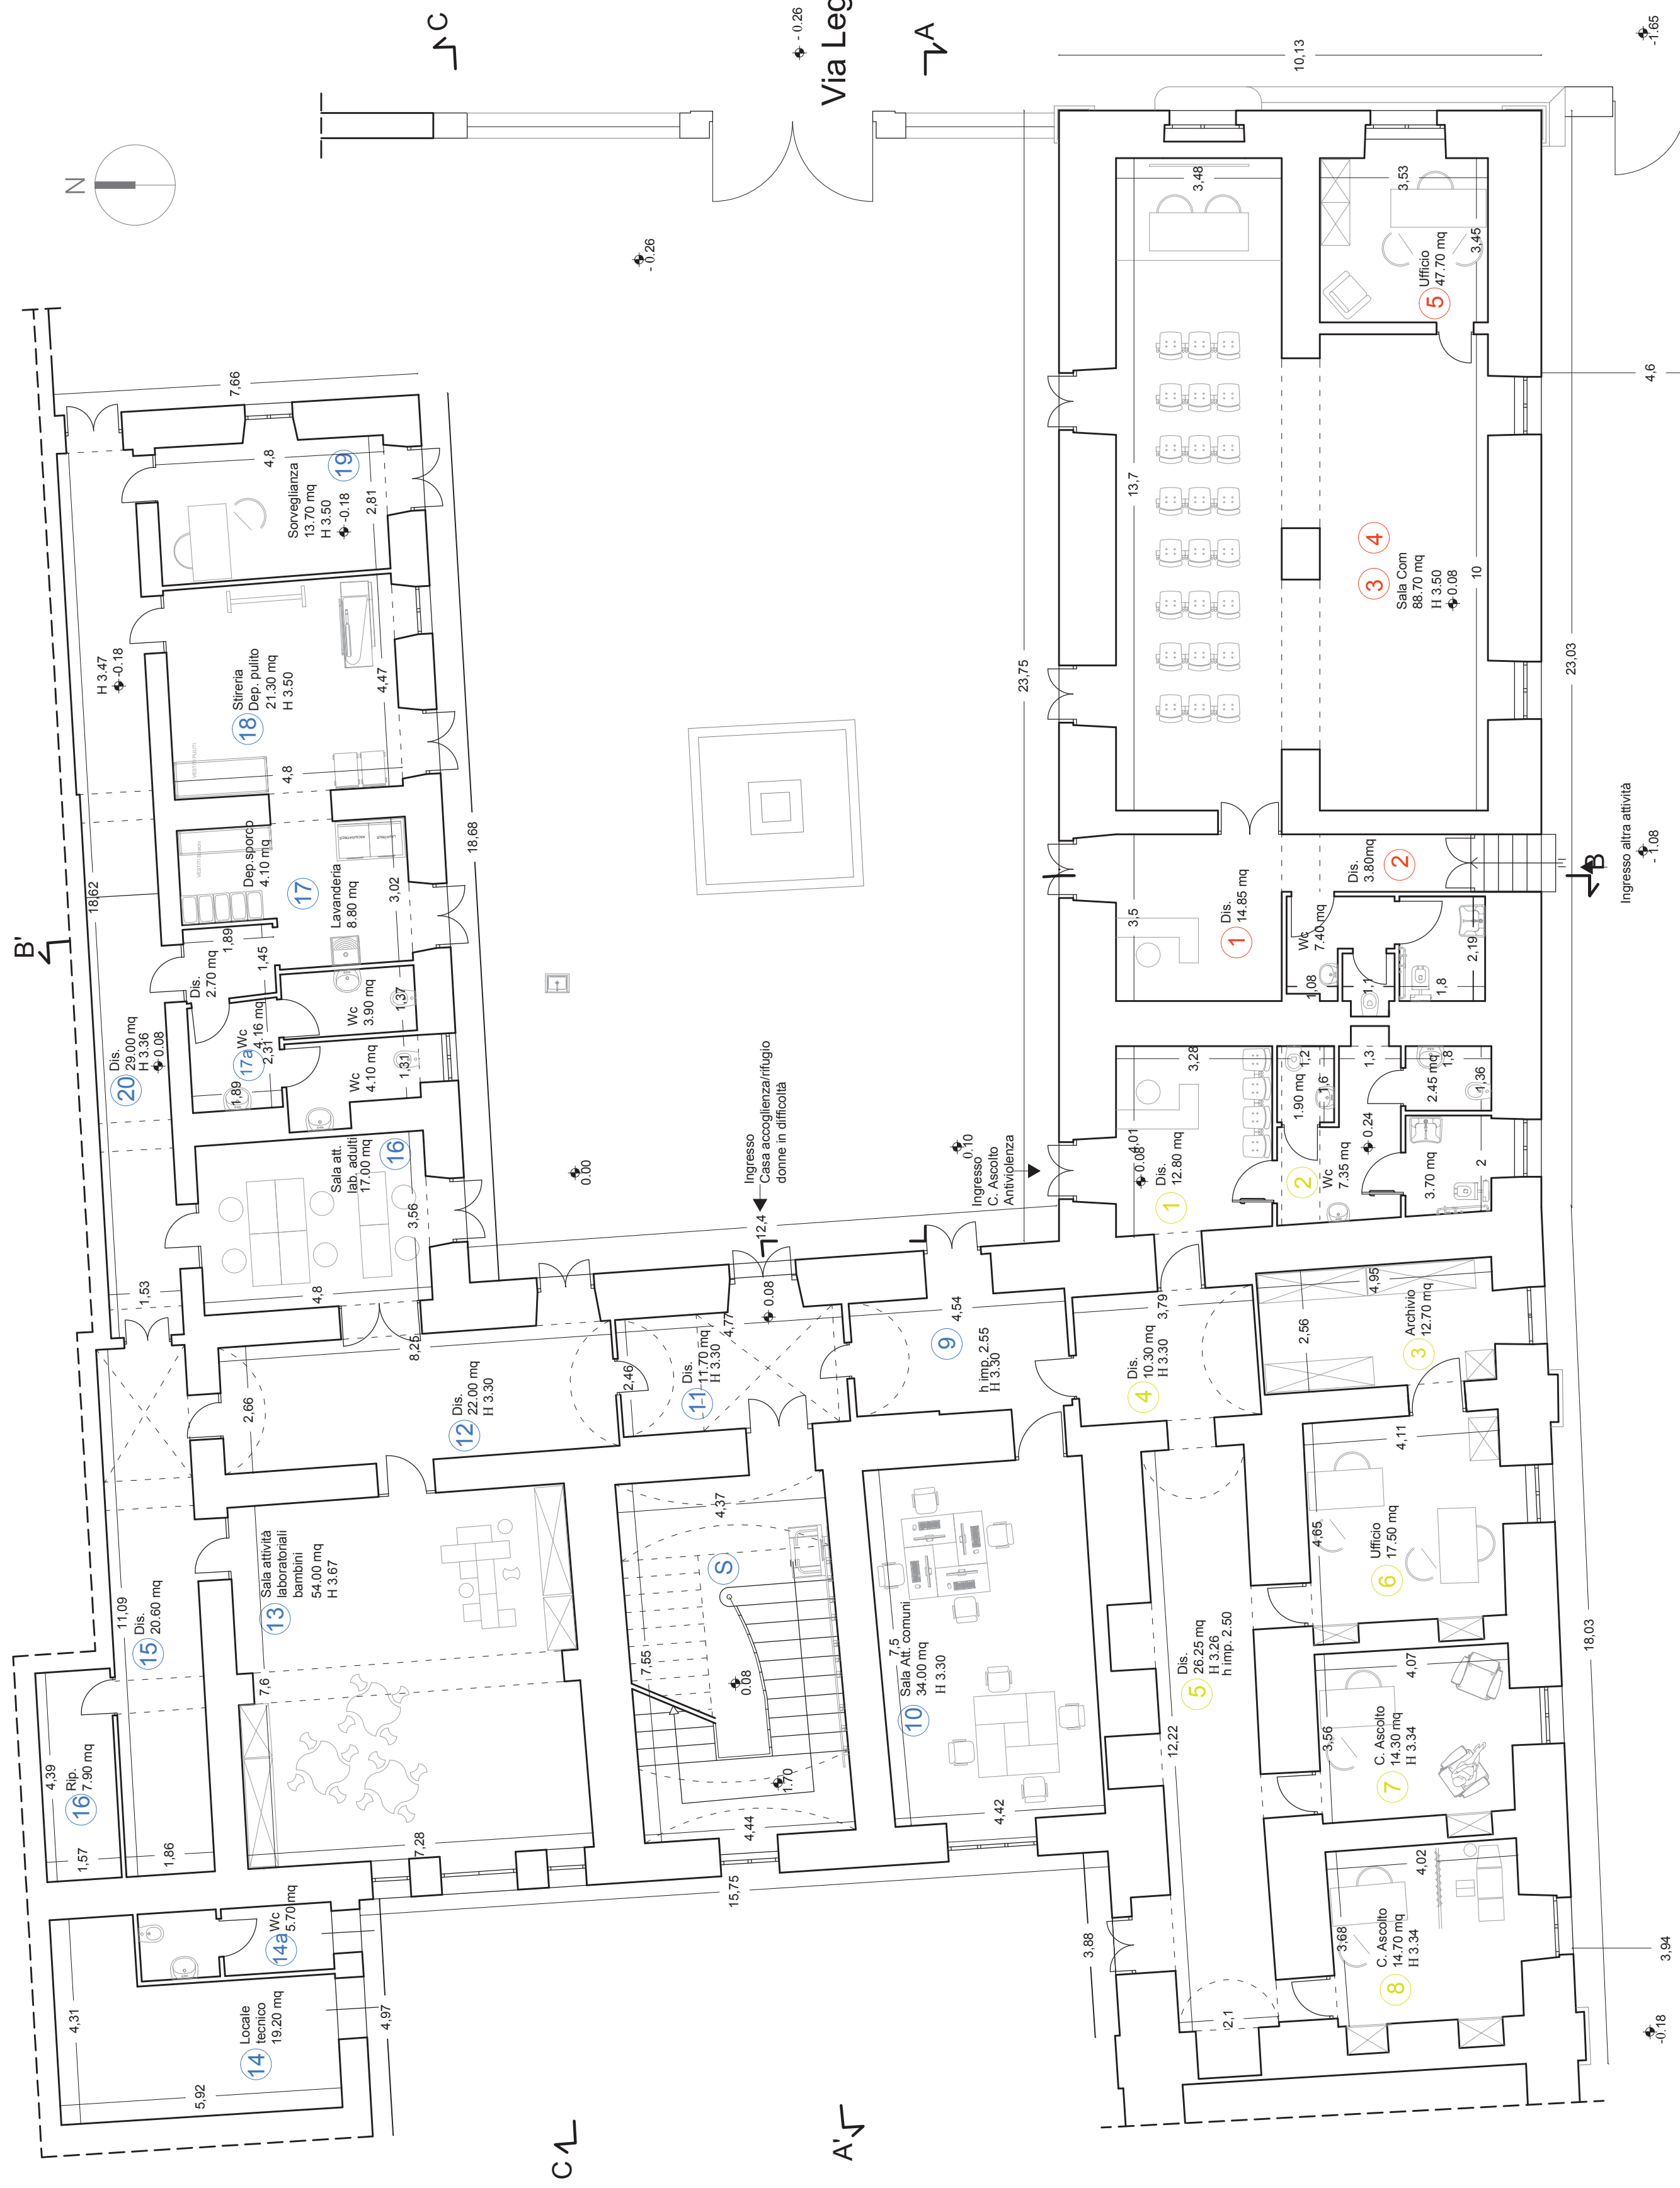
Via Leg
C
A
- 0.26
-1.65
10,13
N
- 0.26
3,48
3,53
Ufficio
5 47.70 mq
3,45
4,6
13,7
4
3
Sala Com
88.70 mq
H 3.50
0.08
10
23,75
23,03
7,66
4,8
Sorveglianza
13.70 mq
H 3.50
-0.18
19
2,81
H 3.47
-0.18
Stireria
Dep. pulito
21.30 mq
H 3.50
18
4,47
4,8
18,68
Dep.sporco
4.10 mq
17
Lavanderia
8.80 mq
3,02
18,62
B'
Dis.
2.70 mq
1,89
1,45
Wc
3.90 mq
1,37
Dis.
29.00 mq
H 3.36
0.08
20
17a
Wc
4.16 mq
2,31
1,89
Wc
4.10 mq
1,31
Dis.
3.80mq
2
Dis.
1 14.85 mq
3,5
Wc
7.40 mq
1,08
1,1
1,8
2,19
Ingresso altra attività
- 1.08
B
3,28
1,90 mq
1,2
1,6
1,3
2.45 mq
1,8
1,36
4,01
0.08
Dis.
12.80 mq
1
2
Wc
7.35 mq
0.24
3.70 mq
2
Ingresso
C. Ascolto
Antiviolenza
0.10
Ingresso
Casa accoglienza/rifugio
donne in difficoltà
0.00
Sala att.
lab. adulti
17.00 mq
16
3,56
4,8
1,53
12,4
0.08
4,77
4,54
9
h imp. 2.55
H 3.30
3,79
Dis.
10.30 mq
H 3.30
4
4,95
2,56
Archivio
12.70 mq
3
8,25
2,66
Dis.
22.00 mq
H 3.30
12
2,46
Dis.
11.70 mq
H 3.30
11
4,37
S
4,11
4,65
Ufficio
17.50 mq
6
11,09
Dis.
20.60 mq
15
Sala attività
laboratoriali
bambini
54.00 mq
H 3.67
13
7,6
7,55
0.08
1,70
7,5
Sala Att. comuni
34.00 mq
H 3.30
10
Dis.
26.25 mq
H 3.26
h imp. 2.50
5
12,22
18,03
4,07
3,56
C. Ascolto
14.30 mq
H 3.34
7
4,39
Rip.
7.90 mq
16
1,57
1,86
7,28
4,44
4,42
15,75
Wc
5.70mq
14a
3,88
4,02
3,68
C. Ascolto
14.70 mq
H 3.34
8
3,94
4,31
Locale
tecnico
19.20 mq
14
4,97
5,92
2,1
-0.18
C
A'